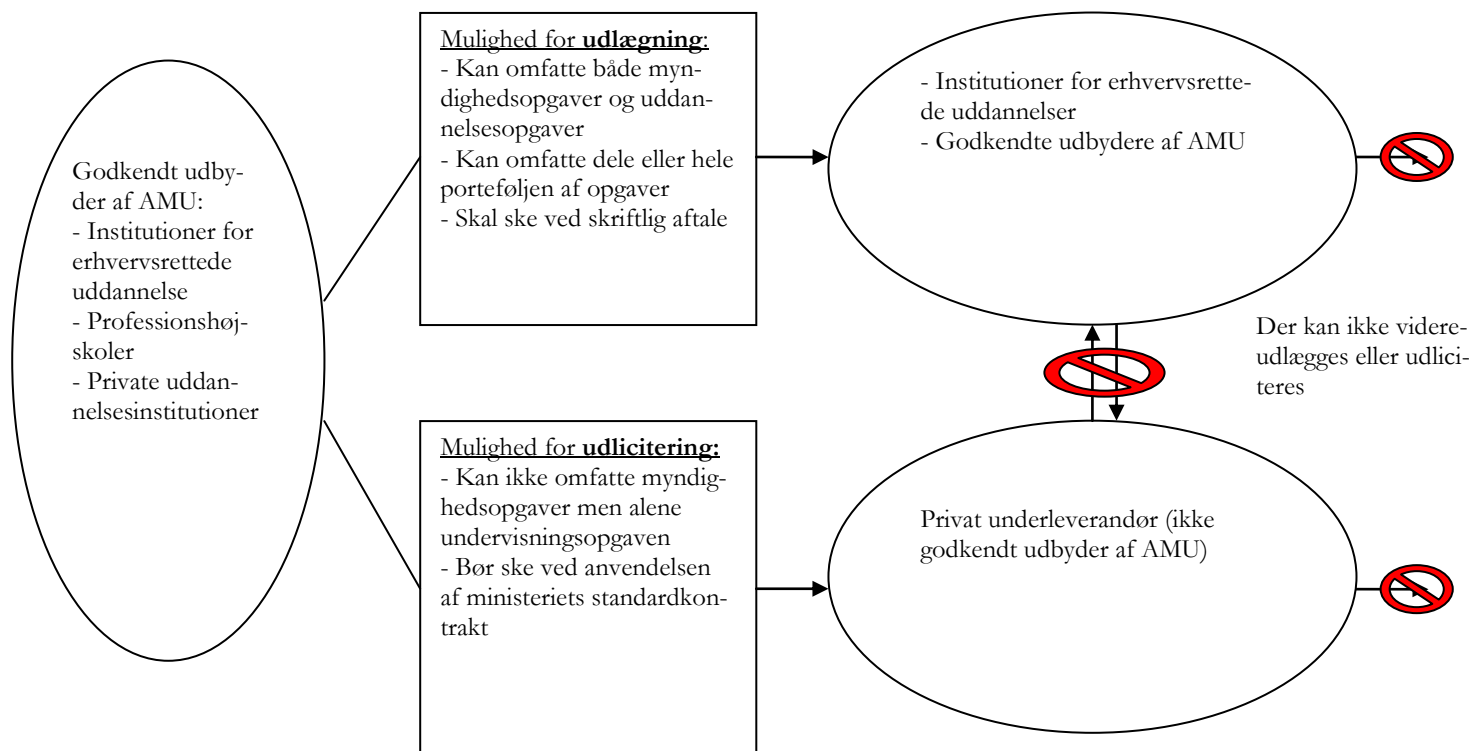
Godkendt udbyder af AMU:
- Institutioner for erhvervsrettede uddannelse
- Professionshøjskoler
- Private uddannelsesinstitutioner

Mulighed for **udlægning**:
- Kan omfatte både myndighedsopgaver og uddannelsesopgaver
- Kan omfatte dele eller hele porteføljen af opgaver
- Skal ske ved skriftlig aftale

- Institutioner for erhvervsrettede uddannelser
- Godkendte udbydere af AMU

Der kan ikke videreudlægges eller udliciteres

Mulighed for **udlicitering:**
- Kan ikke omfatte myndighedsopgaver men alene undervisningsopgaven
- Bør ske ved anvendelsen af ministeriets standardkontrakt

Privat underleverandør (ikke godkendt udbyder af AMU)